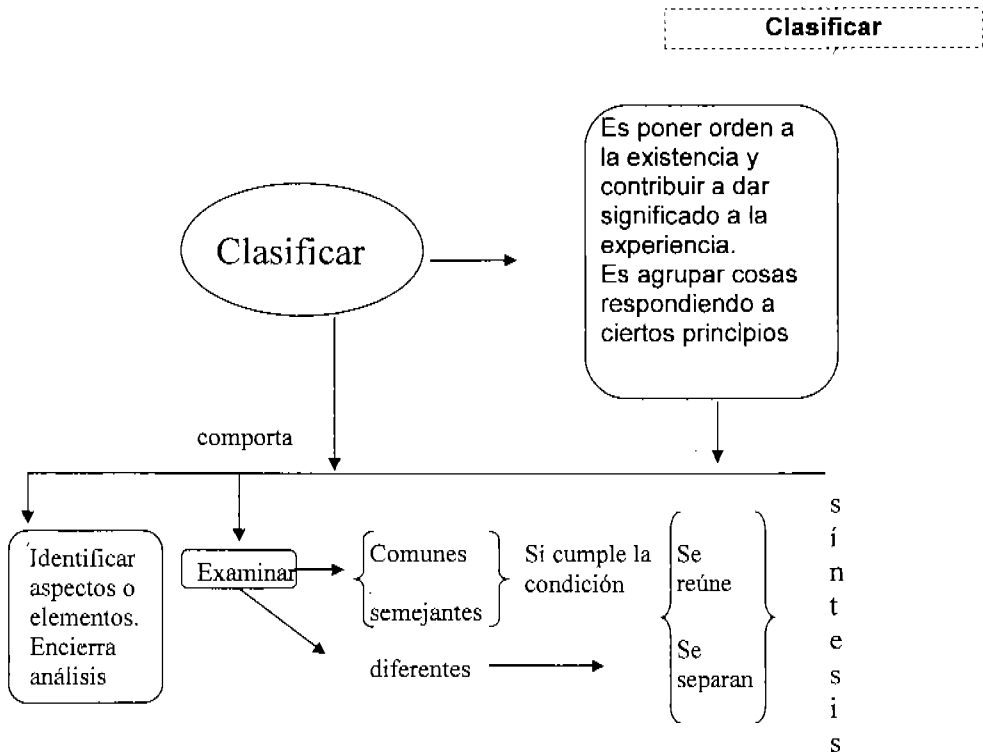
Clasificar

Clasificar

Es poner orden a la existencia y contribuir a dar significado a la experiencia.
Es agrupar cosas respondiendo a ciertos principios

comporta

Identificar aspectos o elementos. Encierra análisis

Examinar

Comunes
semejantes

Si cumple la condición

Se reúne

Se separan

diferentes

síntesis